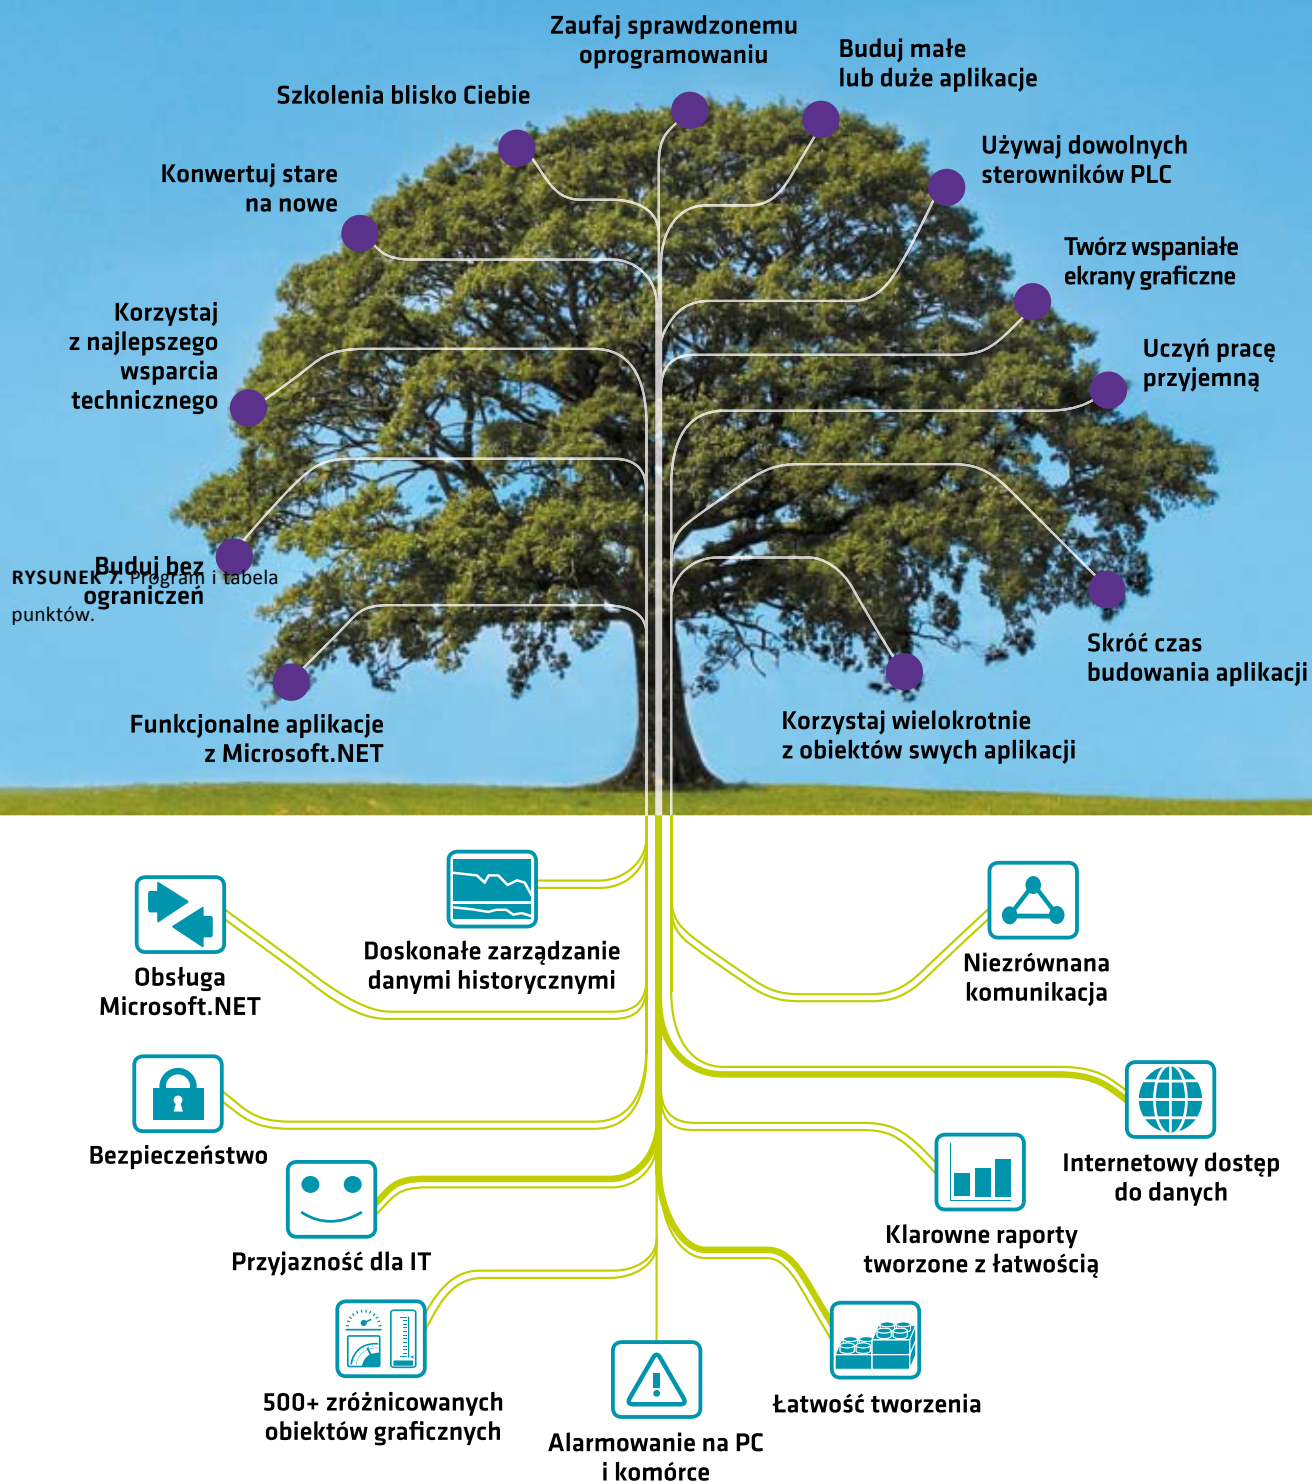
Zaufaj sprawdzonemu oprogramowaniu

Buduj małe lub duże aplikacje

Szkolenia blisko Ciebie

Używaj dowolnych sterowników PLC

Konwertuj stare na nowe

Twórz wspaniałe ekrany graficzne

Korzystaj z najlepszego wsparcia technicznego

Uczyń pracę przyjemną

Buduj bez ograniczeń

RYSUNEK 7. Program i tabela punktów.

Skróć czas budowania aplikacji

Funkcjonalne aplikacje z Microsoft.NET

Korzystaj wielokrotnie z obiektów swych aplikacji

Doskonałe zarządzanie danymi historycznymi

Obsługa Microsoft.NET

Niezrównana komunikacja

Bezpieczeństwo

Internetowy dostęp do danych

Przyjazność dla IT

Klarowne raporty tworzone z łatwością

500+ zróżnicowanych obiektów graficznych

Alarmowanie na PC i komórce

Łatwość tworzenia